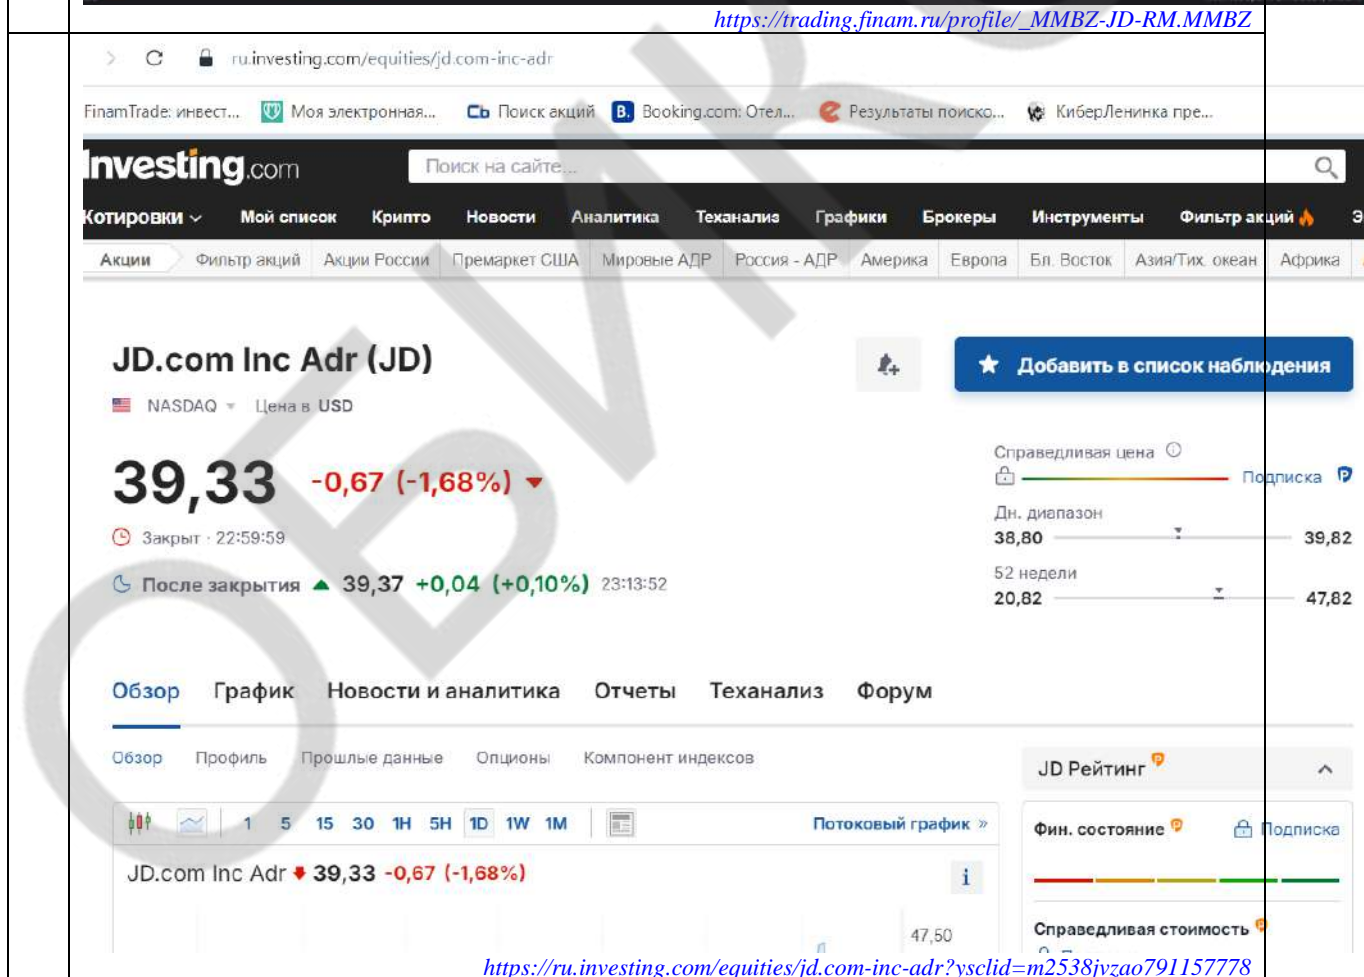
https://trading.finam.ru/profile/_MMBZ-JD-RM.MMBZ

ru.investing.com/equities/jd.com-inc-adr

FinamTrade: инвест... Моя электронная... Поиск акций Booking.com: Отел... Результаты поиско... КиберЛенинка пре...

Investing.com Поиск на сайте...

Котировки Мой список Крипто Новости Аналитика Теханализ Графики Брокеры Инструменты Фильтр акций

Акции Фильтр акций Акции России Премаркет США Мировые АДР Россия - АДР Америка Европа Бл. Восток Азия/Тих. океан Африка

JD.com Inc Adr (JD)

NASDAQ Цена в USD

Добавить в список наблюдения

39,33 -0,67 (-1,68%)

Закрыт · 22:59:59

После закрытия 39,37 +0,04 (+0,10%) 23:13:52

Справедливая цена
Подписка

Дн. диапазон
38,80 39,82

52 недели
20,82 47,82

Обзор График Новости и аналитика Отчеты Теханализ Форум

Обзор Профиль Прошлые данные Опционы Компонент индексов

JD Рейтинг

1 5 15 30 1H 5H 1D 1W 1M Потоковый график »

JD.com Inc Adr 39,33 -0,67 (-1,68%)

47,50

Фин. состояние Подписка

Справедливая стоимость

https://ru.investing.com/equities/jd.com-inc-adr?ysclid=m2538jvzao791157778